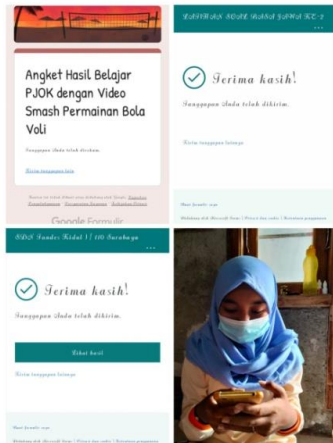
Angket Hasil Belajar PJOK dengan Video Smash Permainan Bola Voli

Tanggapan Anda telah direkam.

Kirim tanggapan lain

Konten ini tidak dibuat atau didukung oleh Google. Laporkan Penyalahgunaan - Persyaratan Layanan - Kebijakan Privasi

Google Formulir

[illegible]

Terima kasih!

Tanggapan Anda telah dikirim.

Kirim tanggapan lainnya

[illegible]

Diberdayakan oleh Microsoft Forms | Privasi dan cookie | Ketentuan penggunaan

SMA Sunan Kalijaga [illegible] Surabaya

Terima kasih!

Tanggapan Anda telah dikirim.

Lihat hasil

Kirim tanggapan lainnya

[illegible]

Diberdayakan oleh Microsoft Forms | Privasi dan cookie | Ketentuan penggunaan